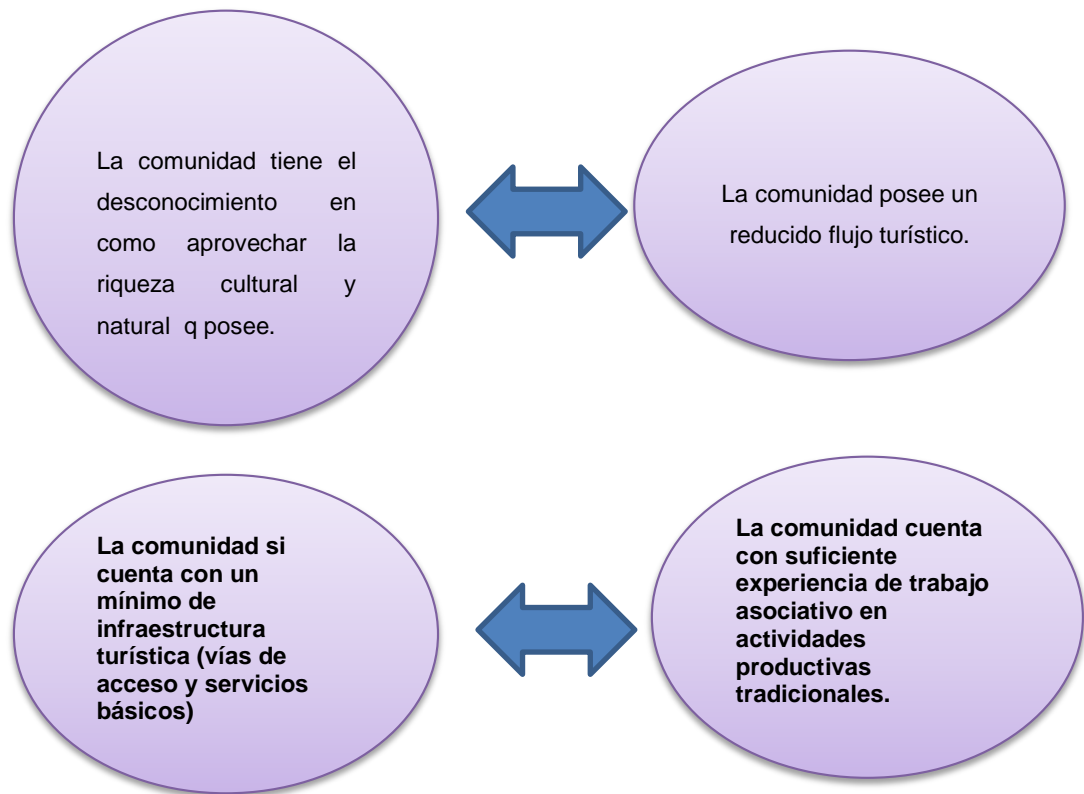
La comunidad tiene el desconocimiento en como aprovechar la riqueza cultural y natural q posee.

La comunidad posee un reducido flujo turístico.

La comunidad si cuenta con un mínimo de infraestructura turística (vías de acceso y servicios básicos)

La comunidad cuenta con suficiente experiencia de trabajo asociativo en actividades productivas tradicionales.